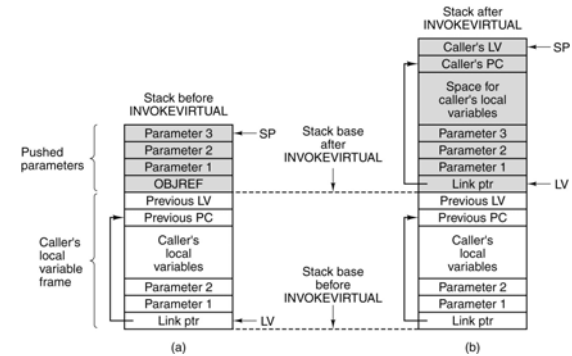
Stack after INVOKEVIRTUAL

Caller's LV ← SP

Caller's PC

Space for caller's local variables

Parameter 3

Parameter 2

Parameter 1

Link ptr ← LV

Previous LV

Previous PC

Caller's local variables

Parameter 2

Parameter 1

Link ptr

(b)

Stack before INVOKEVIRTUAL

Pushed parameters

Parameter 3 ← SP

Parameter 2

Parameter 1

OBJREF

Stack base after INVOKEVIRTUAL

Caller's local variable frame

Previous LV

Previous PC

Caller's local variables

Parameter 2

Parameter 1

Link ptr ← LV

Stack base before INVOKEVIRTUAL

(a)